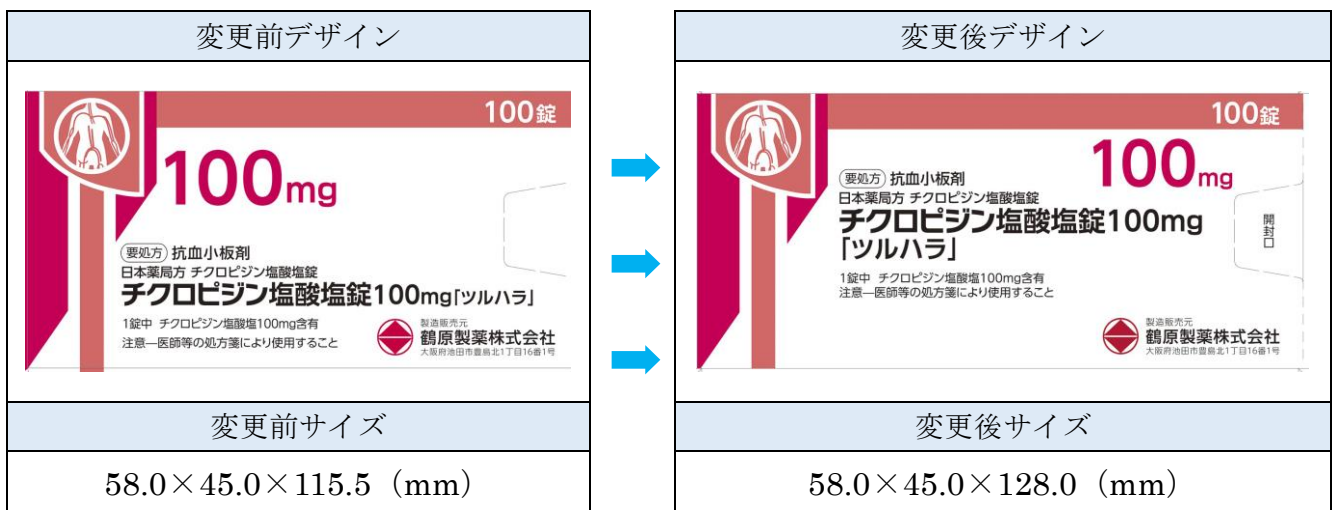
| 変更前デザイン |
|---|
| 100錠<br>100mg<br>要処方 抗血小板剤<br>日本薬局方 チクロピジン塩酸塩錠<br>チクロピジン塩酸塩錠100mg「ツルハラ」<br>1錠中 チクロピジン塩酸塩100mg含有<br>注意一医師等の処方箋により使用すること<br>製造販売元<br>鶴原製薬株式会社<br>大阪府池田市豊島北1丁目16番1号 |
| 変更前サイズ |
| 58.0×45.0×115.5（mm） |

| 変更後デザイン |
|---|
| 100錠<br>要処方 抗血小板剤<br>100mg<br>日本薬局方 チクロピジン塩酸塩錠<br>チクロピジン塩酸塩錠100mg「ツルハラ」<br>開封口<br>1錠中 チクロピジン塩酸塩100mg含有<br>注意一医師等の処方箋により使用すること<br>製造販売元<br>鶴原製薬株式会社<br>大阪府池田市豊島北1丁目16番1号 |
| 変更後サイズ |
| 58.0×45.0×128.0（mm） |